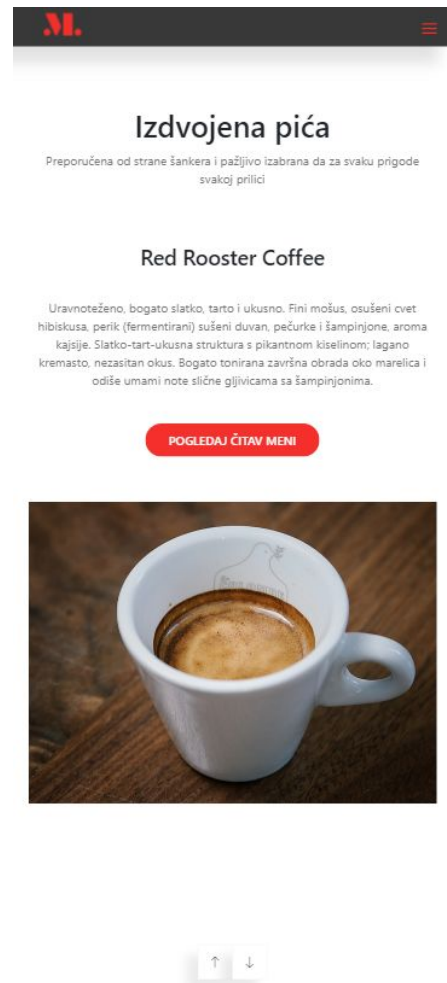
M.

Izdvojena pića

Preporučena od strane šankera i pažljivo izabrana da za svaku prigode svakoj prilici

Red Rooster Coffee

Uravnoteženo, bogato slatko, tarto i ukusno. Fini mošus, osušeni cvet hibiskusa, perik (fermentirani) sušeni duvan, pečurke i šampinjone, aroma kajsije. Slatko-tart-ukusna struktura s pikantnom kiselinom; lagano kremasto, nezasitan okus. Bogato tonirana završna obrada oko marelica i odiše umami note slične gljivicama sa šampinjonima.

POGLEDAJ ČITAV MENI

↑ ↓